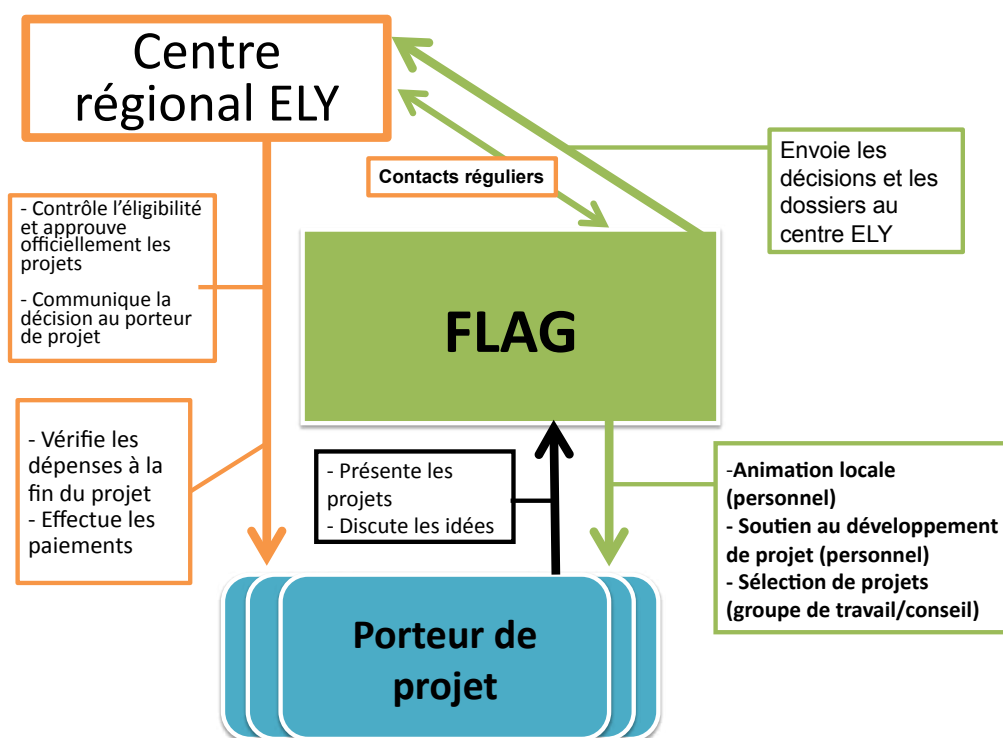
Centre régional ELY

Contacts réguliers

Envoie les décisions et les dossiers au centre ELY

- Contrôle l'éligibilité et approuve officiellement les projets

- Communique la décision au porteur de projet

FLAG

- Vérifie les dépenses à la fin du projet
- Effectue les paiements

- Présente les projets
- Discute les idées

-Animation locale (personnel)
- Soutien au développement de projet (personnel)
- Sélection de projets (groupe de travail/conseil)

Porteur de projet